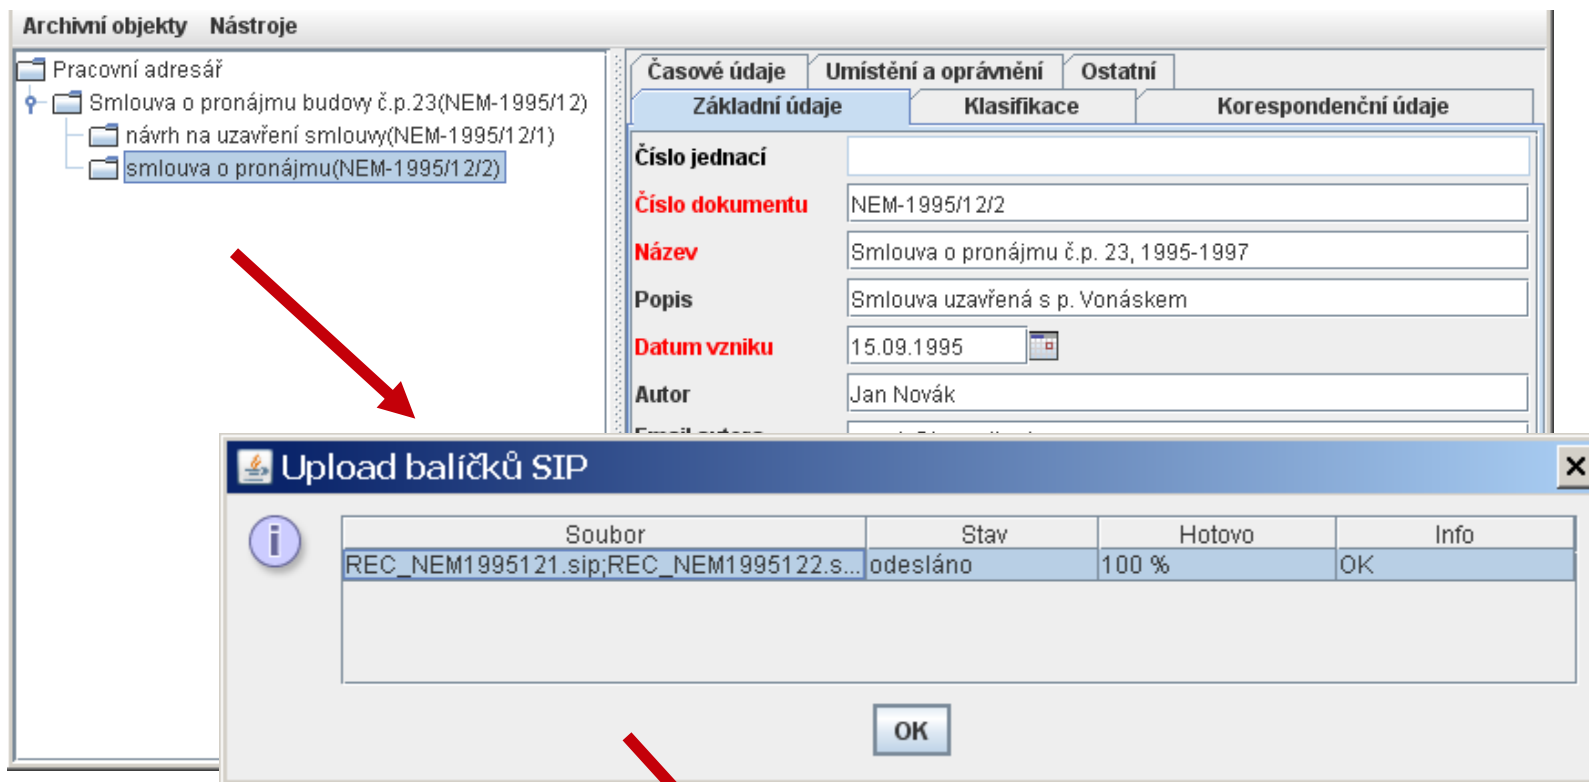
Archivní objekty Nástroje

Pracovní adresář
Smlouva o pronájmu budovy č.p.23(NEM-1995/12)
návrh na uzavření smlouvy(NEM-1995/12/1)
smlouva o pronájmu(NEM-1995/12/2)

Časové údaje | Umístění a oprávnění | Ostatní
Základní údaje | Klasifikace | Korespondenční údaje

Číslo jednací
Číslo dokumentu NEM-1995/12/2
Název Smlouva o pronájmu č.p. 23, 1995-1997
Popis Smlouva uzavřená s p. Vonáskem
Datum vzniku 15.09.1995
Autor Jan Novák
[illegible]

Upload balíčků SIP

| Soubor | Stav | Hotovo | Info |
|---|---|---|---|
| REC_NEM1995121.sip;REC_NEM1995122.s... | odesláno | 100 % | OK |

OK